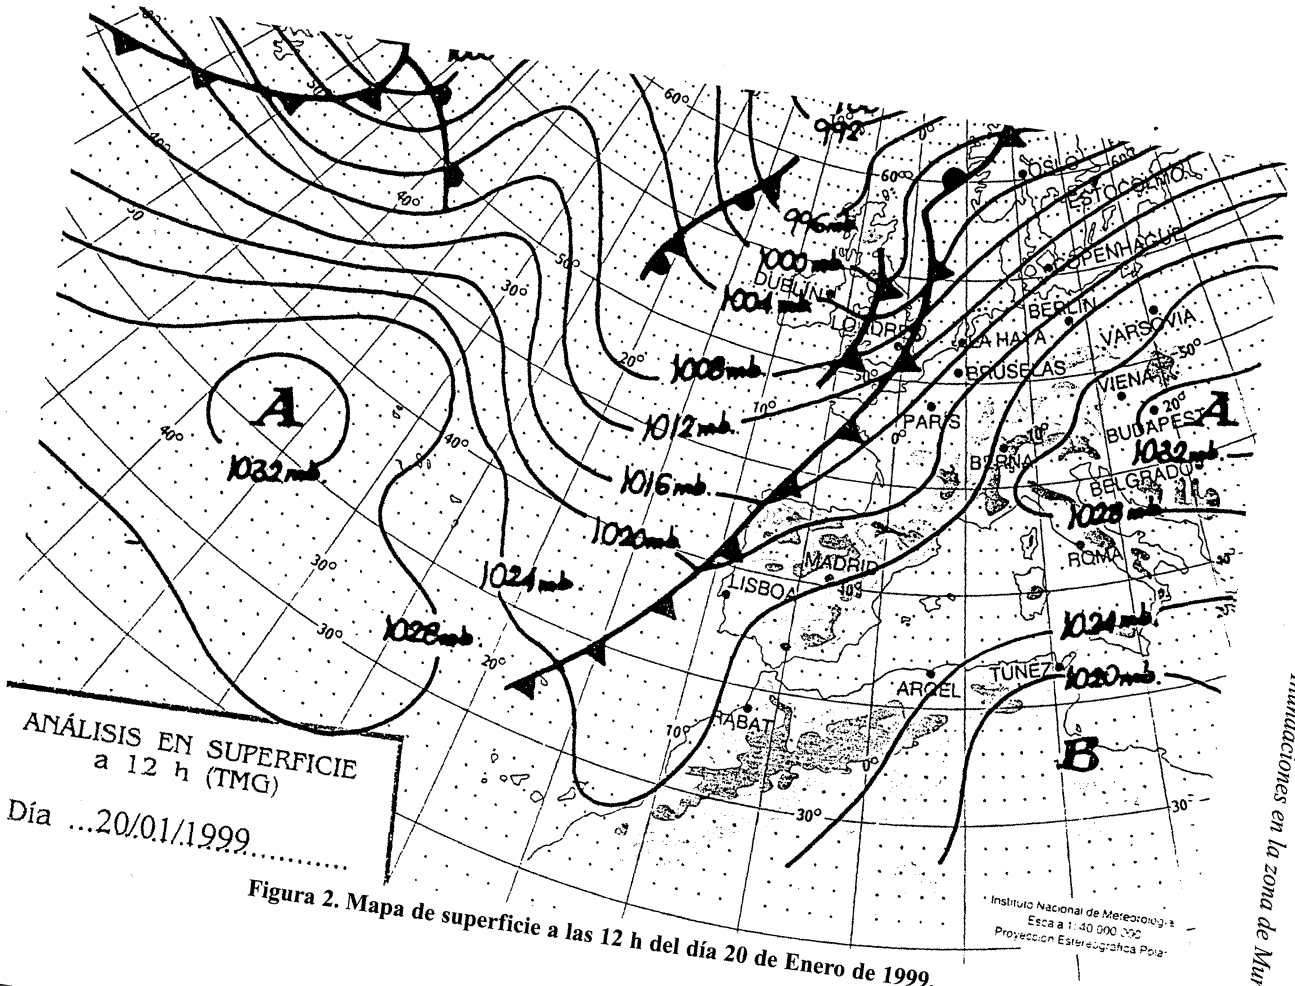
ANÁLISIS EN SUPERFICIE
a 12 h (TMG)

Día ...20/01/1999..........

A
1032 mb.
1028 mb.
1024 mb.
1020 mb.
1016 mb.
1012 mb.
1008 mb.
1004 mb.
1000 mb.
996 mb.
992

OSLO
ESTOCOLMO
COPENHAGUE
DUBLIN
LONDRES
LA HAYA
BERLIN
VARSOVIA
BRUSELAS
VIENA
PARIS
BUDAPEST
BERNA
BELGRADO
ROMA
MADRID
LISBOA
ARGEL
TUNEZ
RABAT

A
1032 mb.
1028 mb.
1024 mb.
1020 mb.
B

60°
50°
40°
30°
20°
10°
0°
30°

Instituto Nacional de Meteorología
Escala 1:40 000 000
Proyección Estereográfica Polar

Figura 2. Mapa de superficie a las 12 h del día 20 de Enero de 1999.

inundaciones en la zona de Mur